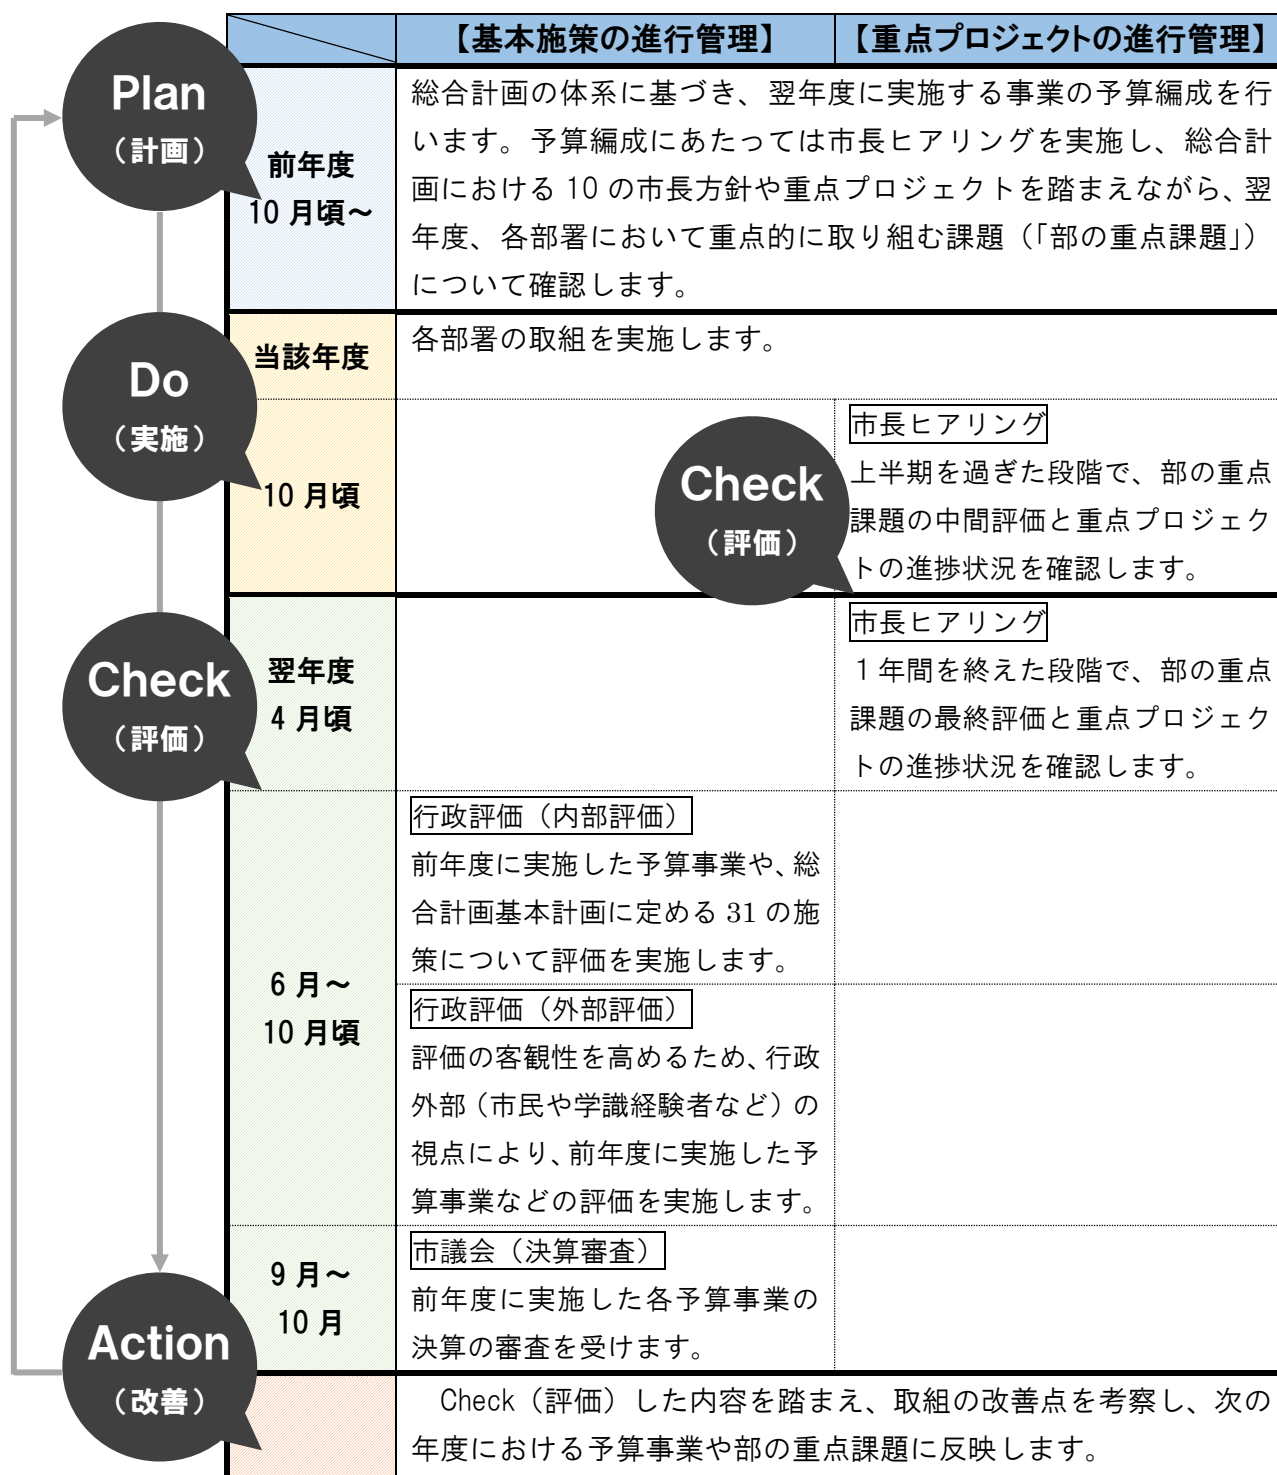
Plan
（計画）

Do
（実施）

Check
（評価）

Action
（改善）

| | 【基本施策の進行管理】 | 【重点プロジェクトの進行管理】 |
|---|---|---|
| 前年度 10 月頃～ | 総合計画の体系に基づき、翌年度に実施する事業の予算編成を行います。予算編成にあたっては市長ヒアリングを実施し、総合計画における 10 の市長方針や重点プロジェクトを踏まえながら、翌年度、各部署において重点的に取り組む課題（「部の重点課題」）について確認します。 | |
| 当該年度 | 各部署の取組を実施します。 | |
| 10 月頃 | Check（評価） | 市長ヒアリング 上半期を過ぎた段階で、部の重点課題の中間評価と重点プロジェクトの進捗状況を確認します。 |
| 翌年度 4 月頃 | | 市長ヒアリング 1 年間を終えた段階で、部の重点課題の最終評価と重点プロジェクトの進捗状況を確認します。 |
| 6 月～ 10 月頃 | 行政評価（内部評価） 前年度に実施した予算事業や、総合計画基本計画に定める 31 の施策について評価を実施します。 | |
| | 行政評価（外部評価） 評価の客観性を高めるため、行政外部（市民や学識経験者など）の視点により、前年度に実施した予算事業などの評価を実施します。 | |
| 9 月～ 10 月 | 市議会（決算審査） 前年度に実施した各予算事業の決算の審査を受けます。 | |
| | Check（評価）した内容を踏まえ、取組の改善点を考察し、次の年度における予算事業や部の重点課題に反映します。 | |